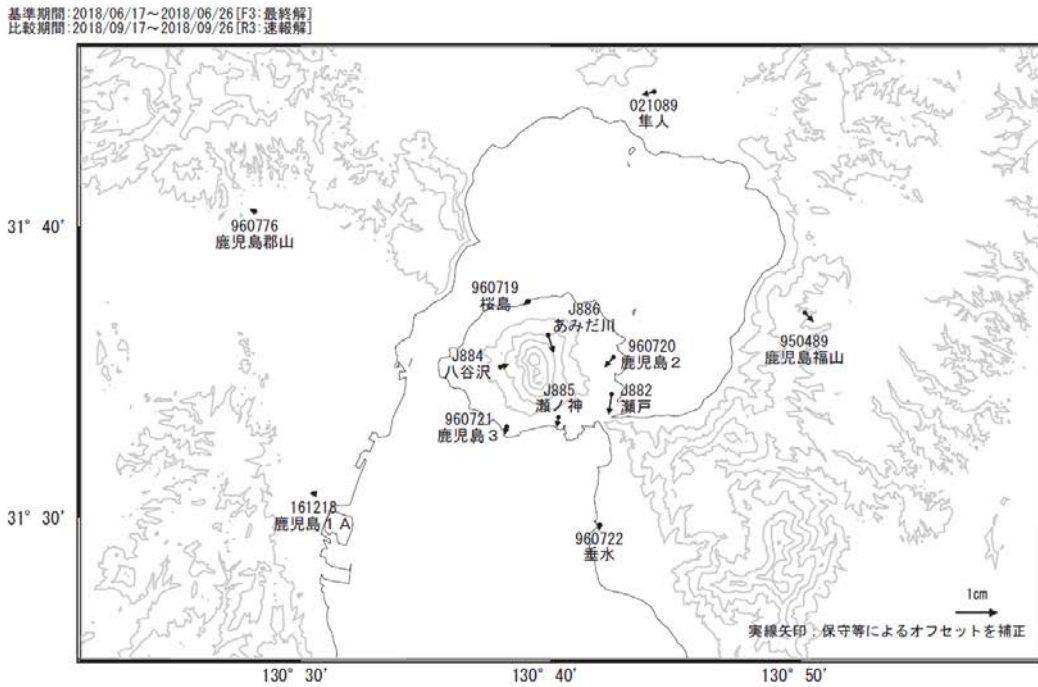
基準期間:2018/06/17～2018/06/26[F3:最終解]
比較期間:2018/09/17～2018/09/26[R3:速報解]

021089
隼人

31° 40'

960776
鹿児島郡山

960719
桜島

J886
あみだ川

960720
鹿児島２

950489
鹿児島福山

J884
八谷沢

J885
瀬ノ神

J882
瀬戸

960721
鹿児島３

31° 30'

161218
鹿児島１Ａ

960722
垂水

1cm

実線矢印：保守等によるオフセットを補正

130° 30'

130° 40'

130° 50'